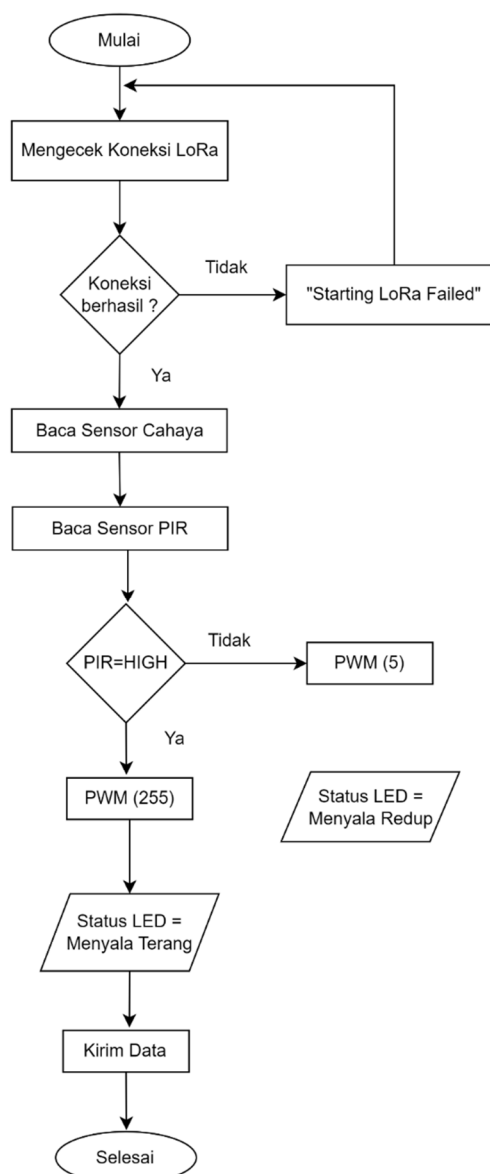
Mulai

Mengecek Koneksi LoRa

Koneksi berhasil ?

Tidak

"Starting LoRa Failed"

Ya

Baca Sensor Cahaya

Baca Sensor PIR

PIR=HIGH

Tidak

PWM (5)

Ya

PWM (255)

Status LED = Menyala Redup

Status LED = Menyala Terang

Kirim Data

Selesai